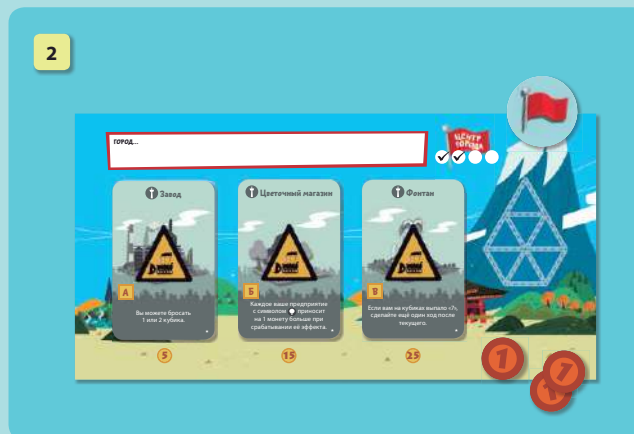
2

ГОРОД...

ЦЕНТР ГОРОДА

Завод

А

Вы можете бросать 1 или 2 кубика.

5

Цветочный магазин

Б

Каждое ваше предприятие с символом приносит на 1 монету больше при срабатывании её эффекта.

15

Фонтан

В

Если вам на кубиках выпало «7», сделайте ещё один ход после текущего.

25

1

1

1